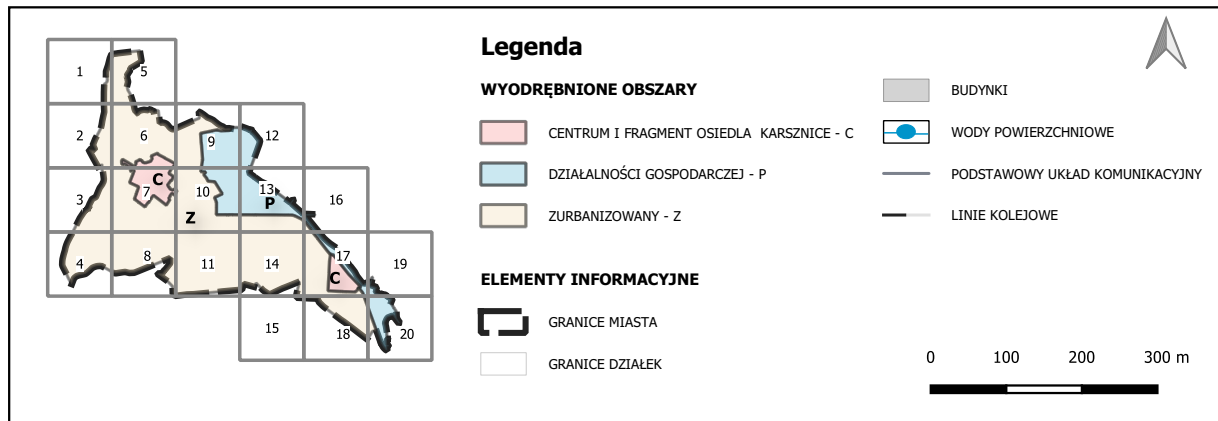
1
5
2
6
9
12
3
C
7
10
13
P
16
Z
17
19
4
8
11
14
C
15
18
20

Legenda

WYODRĘBNIONE OBSZARY

CENTRUM I FRAGMENT OSIEDLA KARSZNICE - C

DZIAŁALNOŚCI GOSPODARCZEJ - P

ZURBANIZOWANY - Z

ELEMENTY INFORMACYJNE

GRANICE MIASTA

GRANICE DZIAŁEK

BUDYNKI

WODY POWIERZCHNIOWE

PODSTAWOWY UKŁAD KOMUNIKACYJNY

LINIE KOLEJOWE

0 100 200 300 m